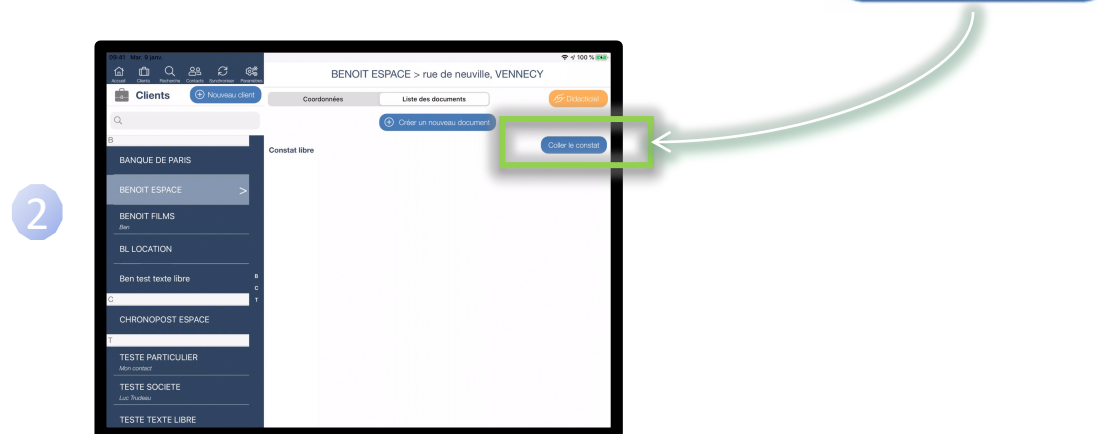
2

09:41 Mar. 9 janv.

100 %

Accueil Clients Recherche Contacts Synchroniser Paramètres

Clients

Nouveau client

B

BANQUE DE PARIS

BENOIT ESPACE

BENOIT FILMS
Ben

BL LOCATION

Ben test texte libre

C

CHRONOPOST ESPACE

T

TESTE PARTICULIER
Mon contact

TESTE SOCIETE
Luc Trudeau

TESTE TEXTE LIBRE

B
C
T

BENOIT ESPACE > rue de neuville, VENNECY

Coordonnées

Liste des documents

Didacticiel

Créer un nouveau document

Constat libre

Coller le constat